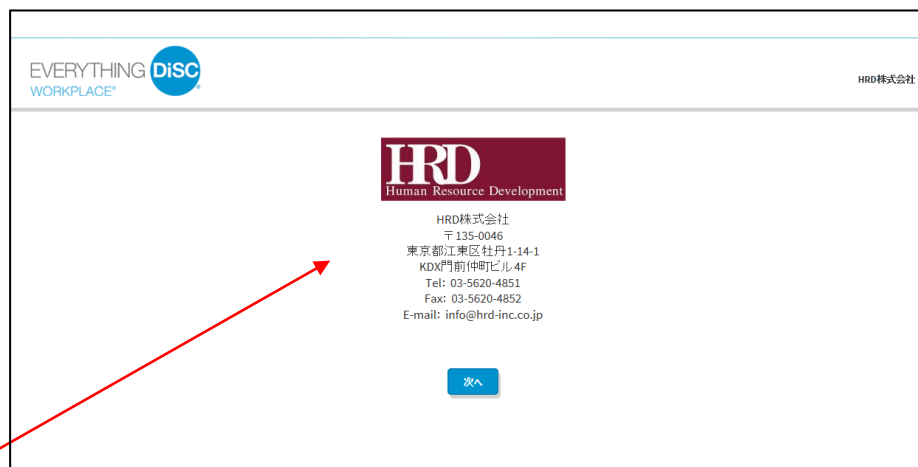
EVERYTHING DiSC
WORKPLACE®

HRD株式会社

HRD
Human Resource Development

HRD株式会社
〒135-0046
東京都江東区牡丹1-14-1
KDX門前仲町ビル 4F
Tel: 03-5620-4851
Fax: 03-5620-4852
E-mail: info@hrd-inc.co.jp

次へ